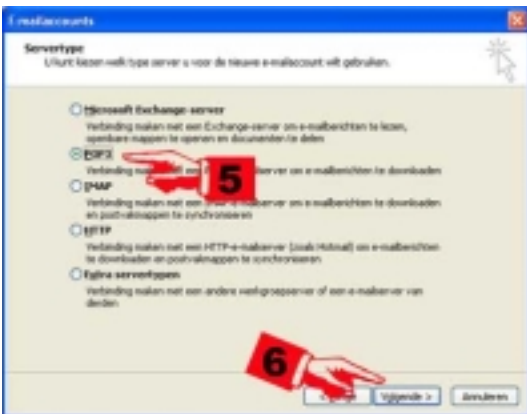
E-mailaccounts

Servertype
U kunt kiezen welk type server u voor de nieuwe e-mailaccount wilt gebruiken.

Microsoft Exchange-server
Verbinding maken met een Exchange-server om e-mailberichten te lezen, openbare mappen te openen en documenten te delen

POP3
Verbinding maken met een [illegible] mailserver om e-mailberichten te downloaden

5

IMAP
Verbinding maken met een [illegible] mailserver om e-mailberichten te downloaden en postvakmappen te synchroniseren

HTTP
Verbinding maken met een HTTP-e-mailserver (zoals Hotmail) om e-mailberichten te downloaden en postvakmappen te synchroniseren

Extra servertypen
Verbinding maken met een andere werkgroepserver of een e-mailserver van derden

6

< Vorige   Volgende >   Annuleren